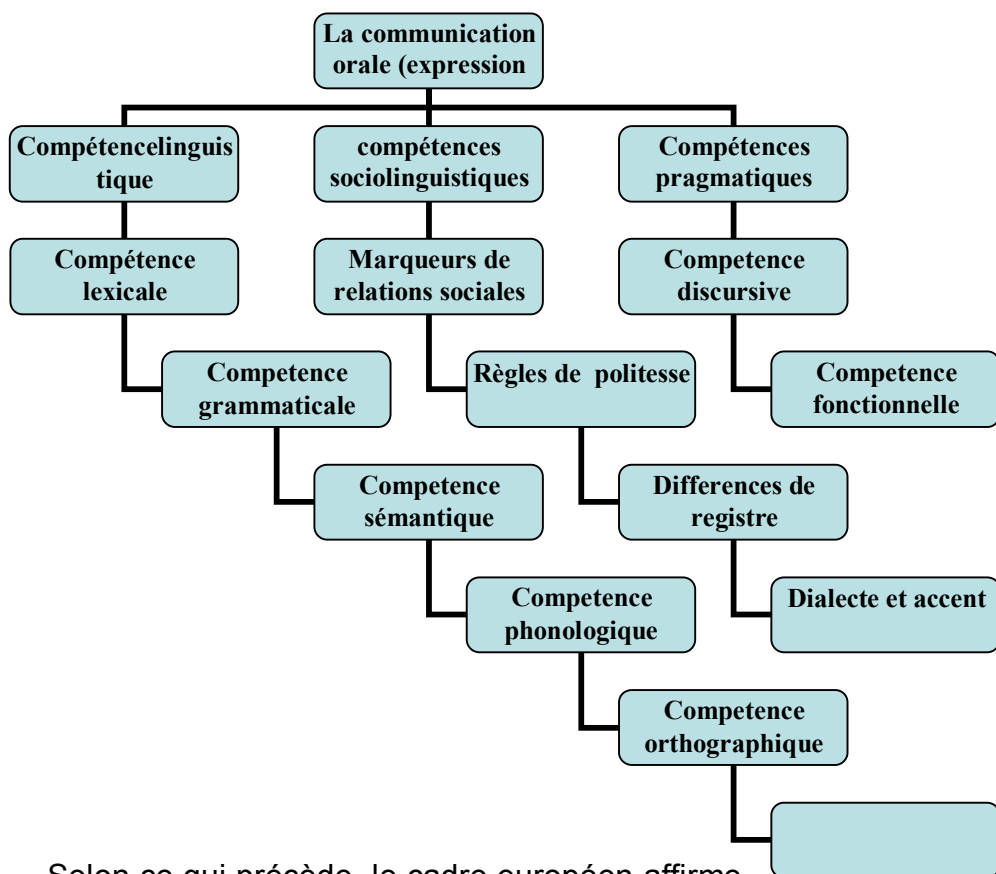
La communication orale (expression

Compétencelinguistique

compétences sociolinguistiques

Compétences pragmatiques

Compétence lexicale

Marqueurs de relations sociales

Competence discursive

Competence grammaticale

Règles de politesse

Competence fonctionnelle

Competence sémantique

Differences de registre

Competence phonologique

Dialecte et accent

Competence orthographique

Selon ce qui précède, le cadre européen affirme